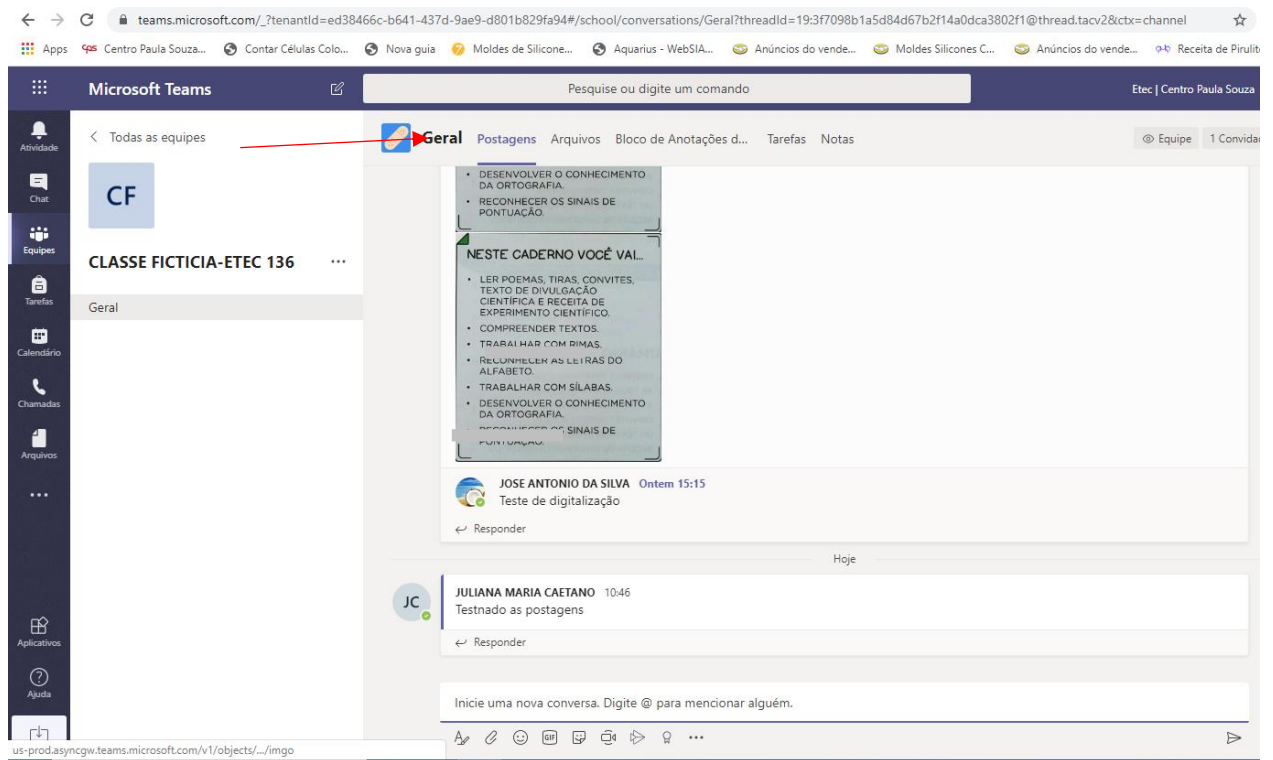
teams.microsoft.com/_?tenantId=ed38466c-b641-437d-9ae9-d801b829fa94#/school/conversations/Geral?threadId=19:3f7098b1a5d84d67b2f14a0dca3802f1@thread.tacv2&ctx=channel

Apps Centro Paula Souza... Contar Células Colo... Nova guia Moldes de Silicone... Aquarius - WebSIA... Anúncios do vende... Moldes Silicones C... Anúncios do vende... Receita de Pirulit

Microsoft Teams

Pesquise ou digite um comando

Etec | Centro Paula Souza

Atividade
Chat
Equipes
Tarefas
Calendário
Chamadas
Arquivos
...
Aplicativos
Ajuda

< Todas as equipes

CF

CLASSE FICTICIA-ETEC 136 ...

Geral

Geral Postagens Arquivos Bloco de Anotações d... Tarefas Notas

Equipe 1 Convida

• DESENVOLVER O CONHECIMENTO DA ORTOGRAFIA.
• RECONHECER OS SINAIS DE PONTUAÇÃO.

NESTE CADERNO VOCÊ VAI...
• LER POEMAS, TIRAS, CONVITES, TEXTO DE DIVULGAÇÃO CIENTÍFICA E RECEITA DE EXPERIMENTO CIENTÍFICO.
• COMPREENDER TEXTOS.
• TRABALHAR COM RIMAS.
• RECONHECER AS LETRAS DO ALFABETO.
• TRABALHAR COM SÍLABAS.
• DESENVOLVER O CONHECIMENTO DA ORTOGRAFIA.
• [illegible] SINAIS DE PONTUAÇÃO.

JOSE ANTONIO DA SILVA Ontem 15:15
Teste de digitalização

Responder

Hoje

JC
JULIANA MARIA CAETANO 10:46
Testnado as postagens

Responder

Inicie uma nova conversa. Digite @ para mencionar alguém.

us-prod.asyncgw.teams.microsoft.com/v1/objects/.../imgo